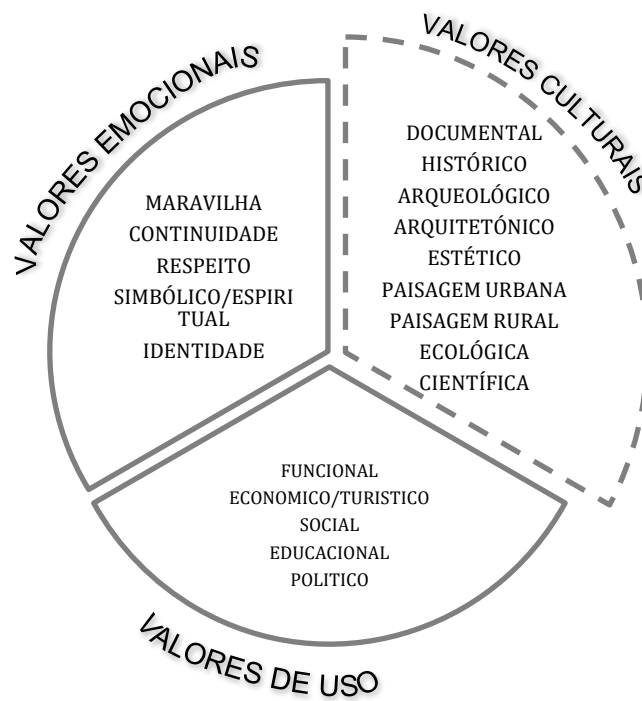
VALORES EMOCIONAIS

MARAVILHA
CONTINUIDADE
RESPEITO
SIMBÓLICO/ESPIRITUAL
IDENTIDADE

VALORES CULTURAIS

DOCUMENTAL
HISTÓRICO
ARQUEOLÓGICO
ARQUITETÓNICO
ESTÉTICO
PAISAGEM URBANA
PAISAGEM RURAL
ECOLÓGICA
CIENTÍFICA

FUNCIONAL
ECONOMICO/TURISTICO
SOCIAL
EDUCACIONAL
POLITICO

VALORES DE USO